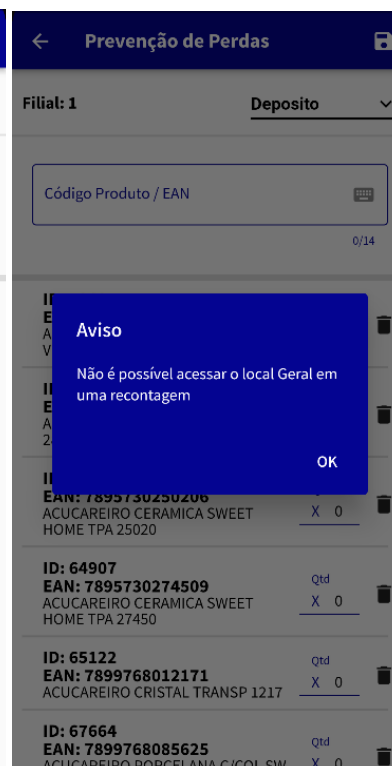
Prevenção de Perdas

Filial: 1

Deposito

Código Produto / EAN

0/14

ID
E
AC
V

ID
E
AC
2

Aviso

Não é possível acessar o local Geral em uma recontagem

OK

ID
EAN: 7895730250206
ACUCAREIRO CERAMICA SWEET HOME TPA 25020

X 0

ID: 64907
EAN: 7895730274509
ACUCAREIRO CERAMICA SWEET HOME TPA 27450

Qtd
X 0

ID: 65122
EAN: 7899768012171
ACUCAREIRO CRISTAL TRANSP 1217

Qtd
X 0

ID: 67664
EAN: 7899768085625
ACUCAREIRO PORCELANA C/COL SW

Qtd
X 0